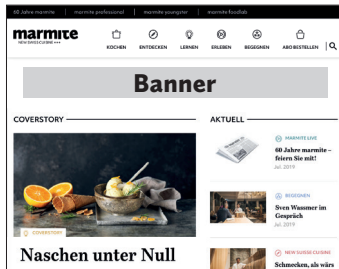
60 Jahre marmite | marmite professional | marmite youngster | marmite foodlab

marmite
NEW SWISS CUISINE

KOCHEN | ENTDECKEN | LERNEN | ERLEBEN | BEGEGNEN | ABO BESTELLEN

Banner

COVERSTORY

COVERSTORY

Naschen unter Null

AKTUELL

MARMITE LIVE
60 Jahre marmite – feiern Sie mit!
Jul. 2019

BEGEGNEN
Sven Wassmer im Gespräch
Jul. 2019

NEW SUISSE CUISINE
Schmecken, als wäre